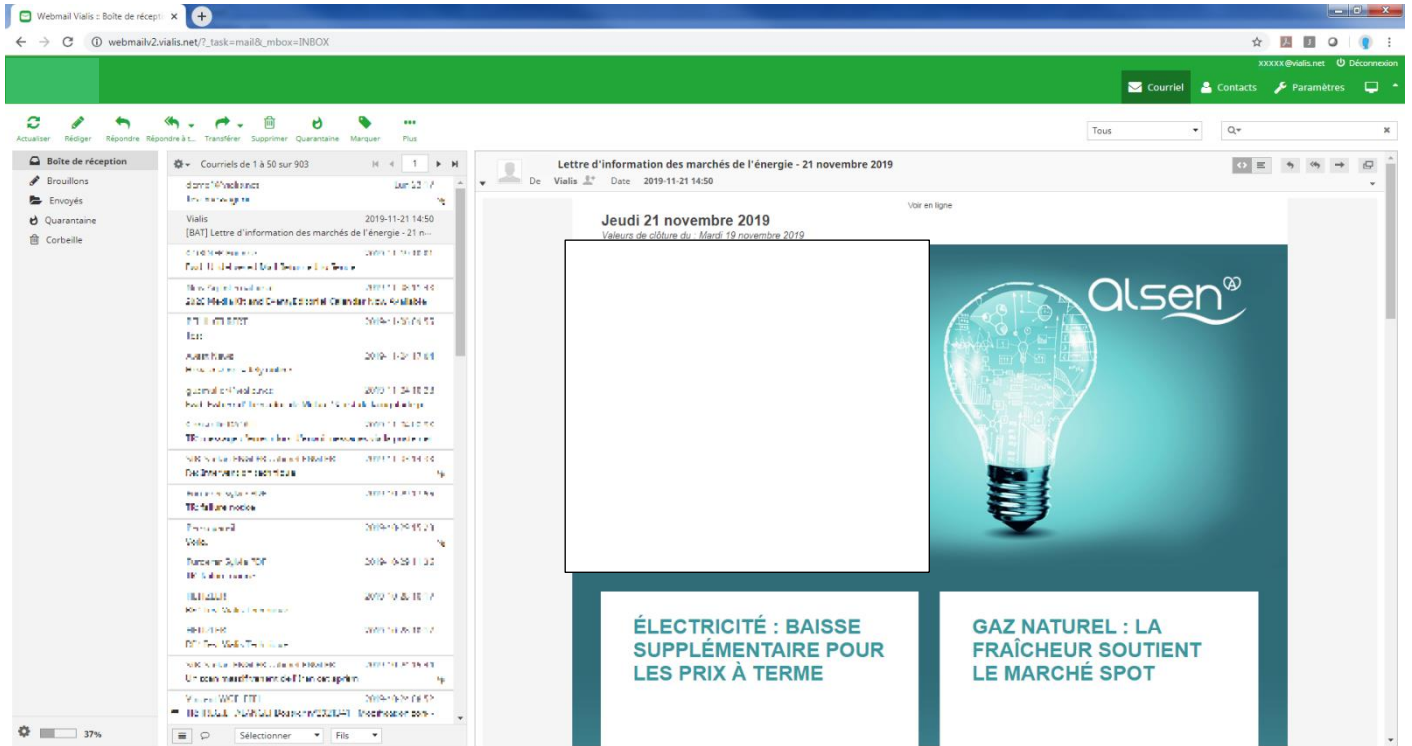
Webmail Vialis :: Boîte de récept

webmailv2.vialis.net/?_task=mail&_mbox=INBOX

xxxxx@vialis.net Déconnexion

Courriel Contacts Paramètres

Actualiser Rédiger Répondre Répondre à t... Transférer Supprimer Quarantaine Marquer Plus

Tous

Boîte de réception
Brouillons
Envoyés
Quarantaine
Corbeille

37%

Courriels de 1 à 50 sur 903

1

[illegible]

Vialis 2019-11-21 14:50
[BAT] Lettre d'information des marchés de l'énergie - 21 n...

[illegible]

Sélectionner Fils

Lettre d'information des marchés de l'énergie - 21 novembre 2019
De Vialis Date 2019-11-21 14:50

Voir en ligne

Jeudi 21 novembre 2019
Valeurs de clôture du : Mardi 19 novembre 2019

alsen

ÉLECTRICITÉ : BAISSE SUPPLÉMENTAIRE POUR LES PRIX À TERME

GAZ NATUREL : LA FRAÎCHEUR SOUTIENT LE MARCHÉ SPOT